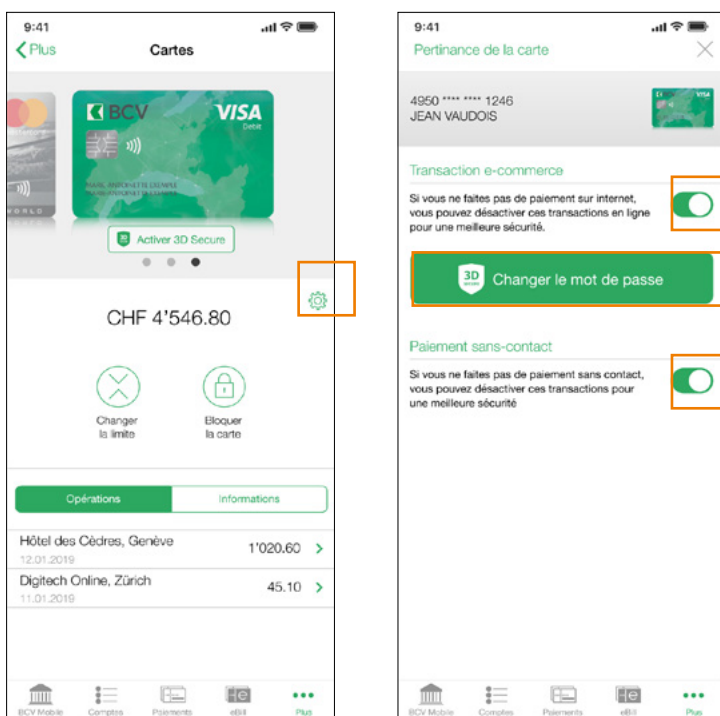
9:41

Plus

Cartes

BCV

VISA

Debit

WORLD

Activer 3D Secure

CHF 4'546.80

Changer la limite

Bloquer la carte

Opérations

Informations

Hôtel des Cèdres, Genève

12.01.2019

1'020.60

Digitech Online, Zürich

11.01.2019

45.10

BCV Mobile

Comptes

Paiements

eBill

Plus

9:41

Pertinance de la carte

4950 **** **** 1246

JEAN VAUDOIS

Transaction e-commerce

Si vous ne faites pas de paiement sur internet, vous pouvez désactiver ces transactions en ligne pour une meilleure sécurité.

3D SECURE

Changer le mot de passe

Paiement sans-contact

Si vous ne faites pas de paiement sans contact, vous pouvez désactiver ces transactions pour une meilleure sécurité

BCV Mobile

Comptes

Paiements

eBill

Plus